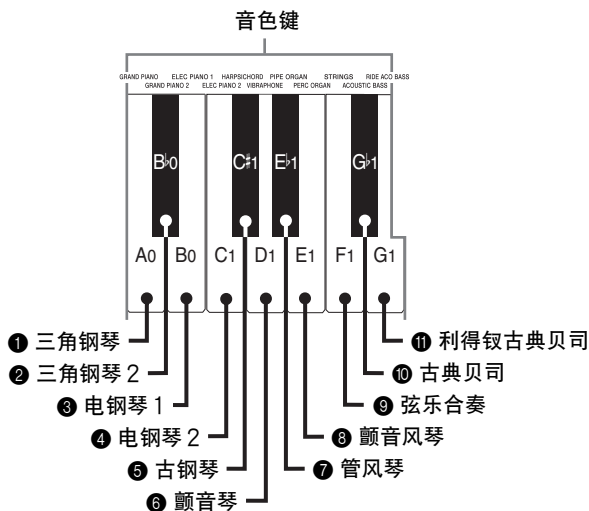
音色键

GRAND PIANO ELEC PIANO 1 HARPSICHORD PIPE ORGAN STRINGS RIDE ACO BASS
GRAND PIANO 2 ELEC PIANO 2 VIBRAPHONE PERC ORGAN ACOUSTIC BASS

B♭0 C♯1 E♭1 G♭1

A0 B0 C1 D1 E1 F1 G1

❶ 三角钢琴
❷ 三角钢琴 2
❸ 电钢琴 1
❹ 电钢琴 2
❺ 古钢琴
❻ 颤音琴
❼ 管风琴
❽ 颤音风琴
❾ 弦乐合奏
❿ 古典贝司
⓫ 利得钗古典贝司